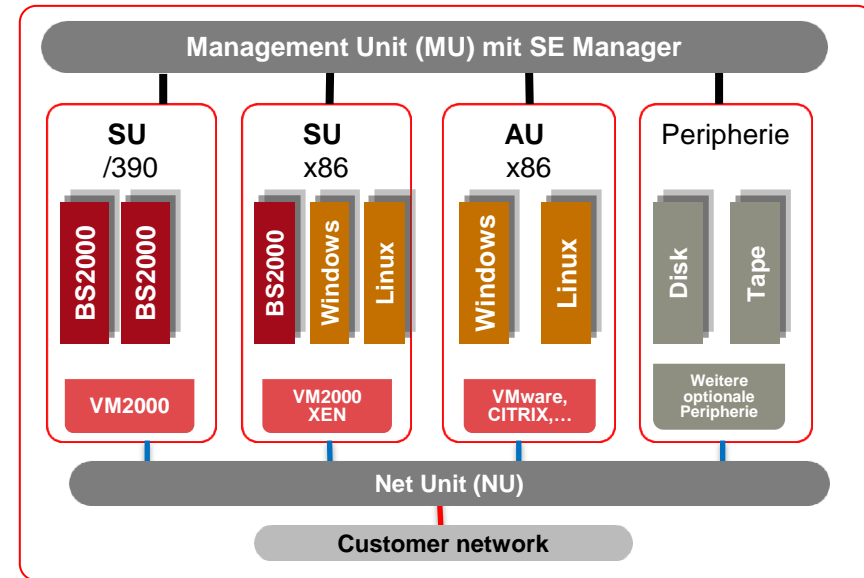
Management Unit (MU) mit SE Manager

SU
/390

BS2000 BS2000

VM2000

SU
x86

BS2000 Windows Linux

VM2000
XEN

AU
x86

Windows Linux

VMware,
CITRIX,…

Peripherie

Disk Tape

Weitere optionale Peripherie

Net Unit (NU)

Customer network